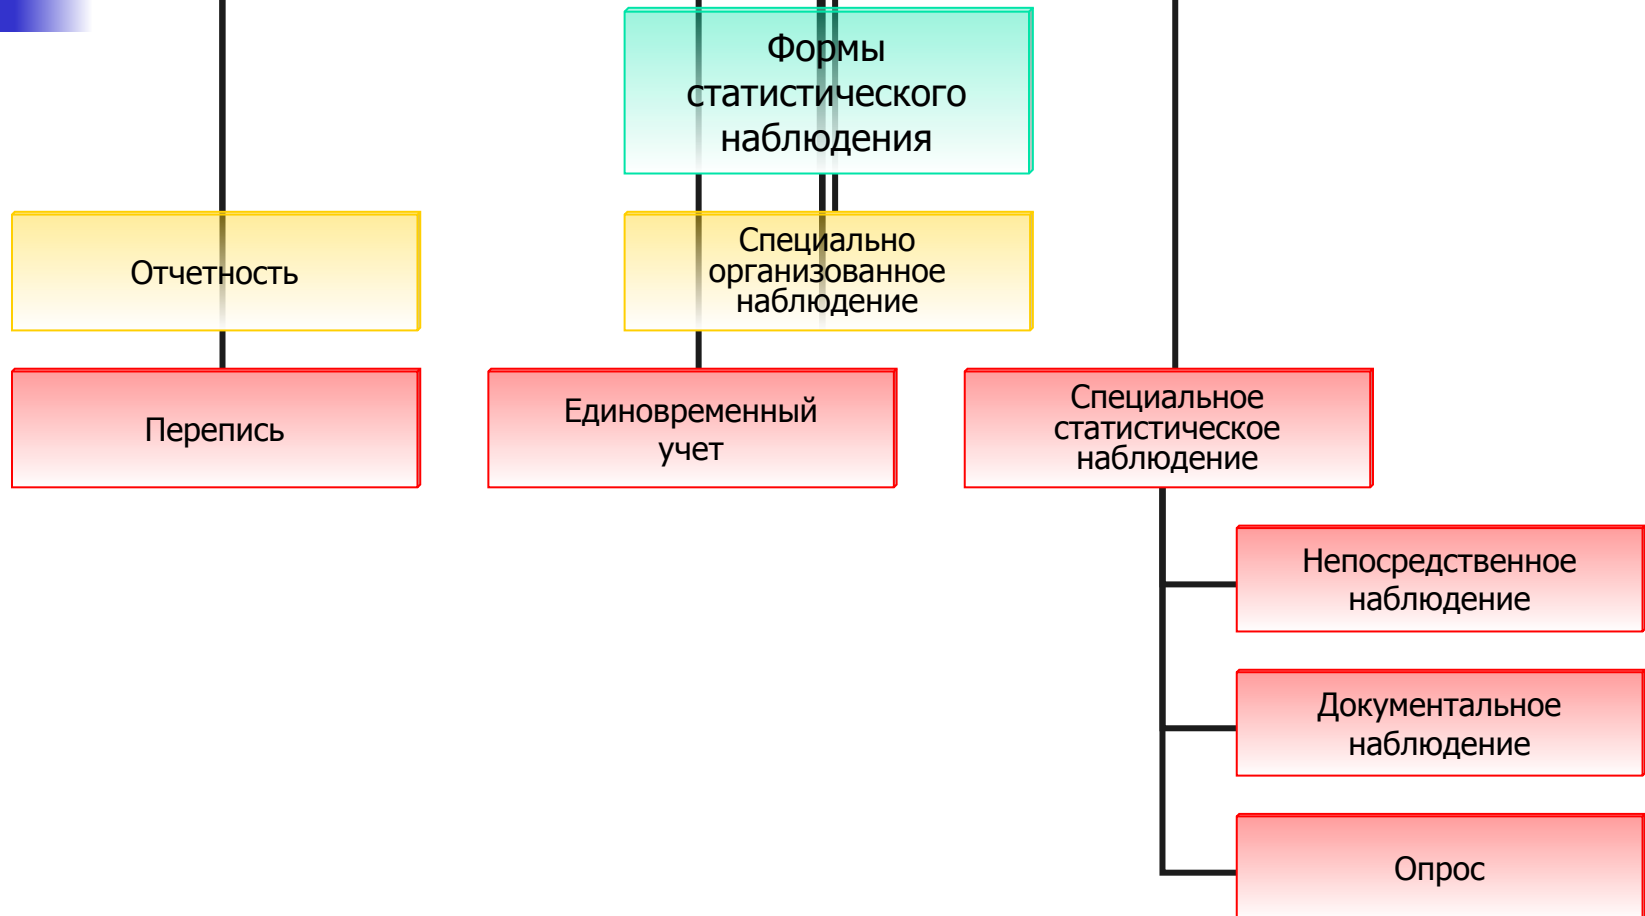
Формы статистического наблюдения

Отчетность

Специально организованное наблюдение

Перепись

Единовременный учет

Специальное статистическое наблюдение

Непосредственное наблюдение

Документальное наблюдение

Опрос